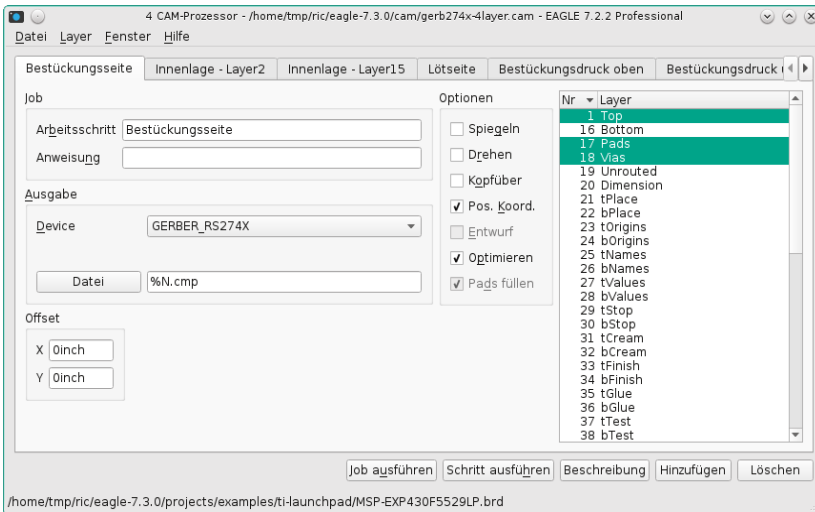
4 CAM-Prozessor - /home/tmp/ric/eagle-7.3.0/cam/gerb274x-4layer.cam - EAGLE 7.2.2 Professional

Datei Layer Fenster Hilfe

Bestückungsseite | Innenlage - Layer2 | Innenlage - Layer15 | Lötseite | Bestückungsdruck oben | Bestückungsdruck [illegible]

Job

Arbeitsschritt Bestückungsseite

Anweisung

Ausgabe

Device GERBER_RS274X

Datei %N.cmp

Offset

X 0inch

Y 0inch

Optionen

Spiegeln

Drehen

Kopfüber

✓ Pos. Koord.

Entwurf

✓ Optimieren

✓ Pads füllen

| Nr | Layer |
|---|---|
| 1 | Top |
| 16 | Bottom |
| 17 | Pads |
| 18 | Vias |
| 19 | Unrouted |
| 20 | Dimension |
| 21 | tPlace |
| 22 | bPlace |
| 23 | tOrigins |
| 24 | bOrigins |
| 25 | tNames |
| 26 | bNames |
| 27 | tValues |
| 28 | bValues |
| 29 | tStop |
| 30 | bStop |
| 31 | tCream |
| 32 | bCream |
| 33 | tFinish |
| 34 | bFinish |
| 35 | tGlue |
| 36 | bGlue |
| 37 | tTest |
| 38 | bTest |

Job ausführen | Schritt ausführen | Beschreibung | Hinzufügen | Löschen

/home/tmp/ric/eagle-7.3.0/projects/examples/ti-launchpad/MSP-EXP430F5529LP.brd